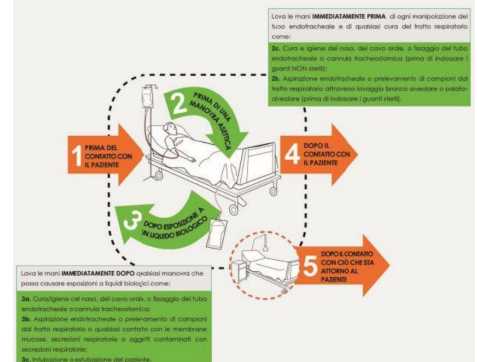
Lava le mani **IMMEDIATAMENTE PRIMA** di ogni manipolazione del tubo endotracheale e di qualsiasi cura del tratto respiratorio come:

**2a.** Cura e igiene del naso, del cavo orale, o fissaggio del tubo endotracheale o cannula tracheostomica (prima di indossare i guanti NON sterili);

**2b.** Aspirazione endotracheale o prelevamento di campioni dal tratto respiratorio attraverso lavaggio bronco alveolare o palato-alveolare (prima di indossare i guanti sterili).

1 PRIMA DEL CONTATTO CON IL PAZIENTE

2 PRIMA DI UNA MANOVRA ASETTICA

3 DOPO ESPOSIZIONE A UN LIQUIDO BIOLOGICO

4 DOPO IL CONTATTO CON IL PAZIENTE

5 DOPO IL CONTATTO CON CIÒ CHE STA ATTORNO AL PAZIENTE

Lava le mani **IMMEDIATAMENTE DOPO** qualsiasi manovra che possa causare esposizioni a liquidi biologici come:

**3a.** Cura/igiene del naso, del cavo orale, o fissaggio del tubo endotracheale o cannula tracheostomica;

**3b.** Aspirazione endotracheale o prelevamento di campioni dal tratto respiratorio o qualsiasi contatto con le membrane mucose, secrezioni respiratorie o oggetti contaminati con secrezioni respiratorie;

**3c.** Intubazione o estubazione del paziente.